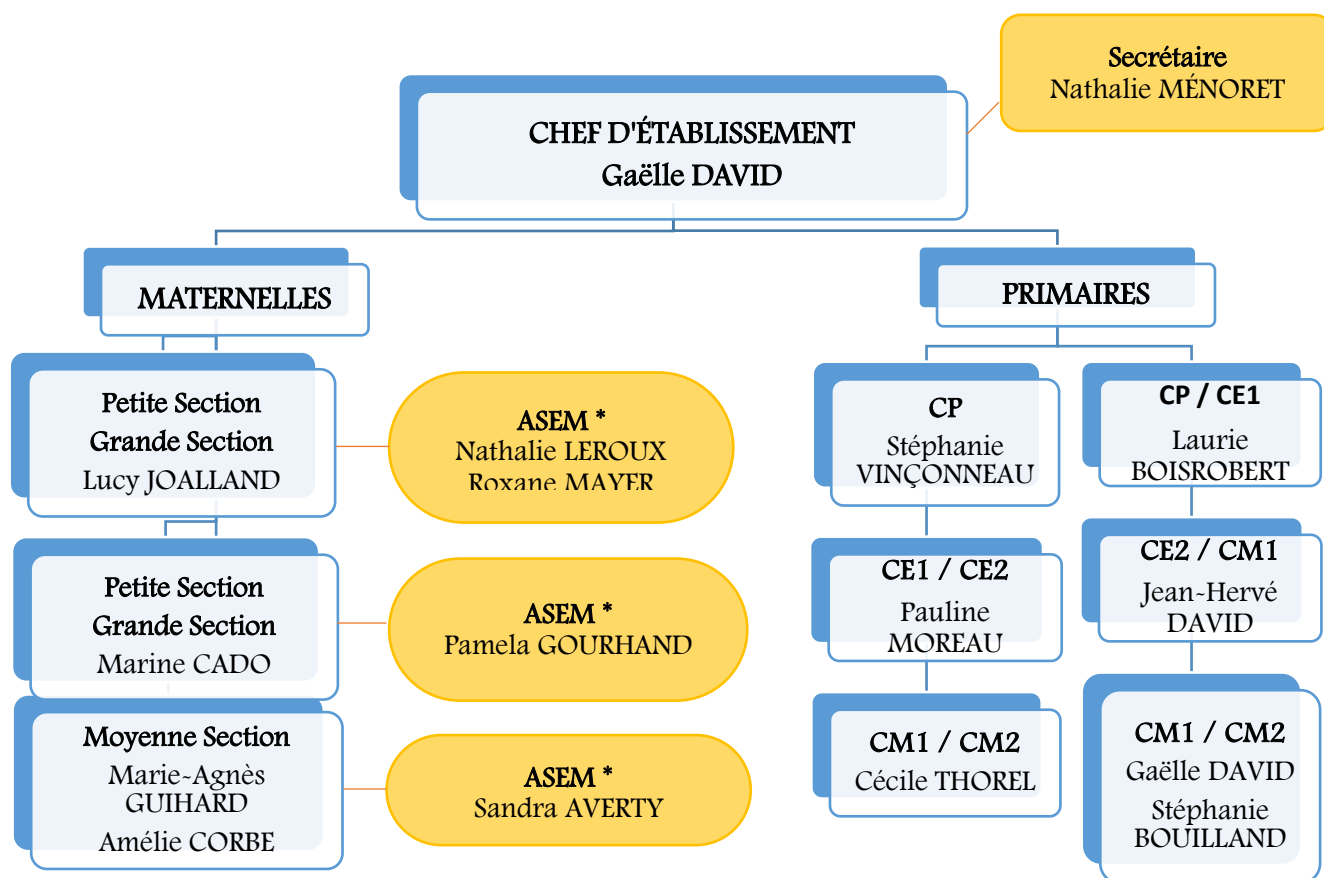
Secrétaire
Nathalie MÉNORET

CHEF D'ÉTABLISSEMENT
Gaëlle DAVID

MATERNELLES

PRIMAIRES

Petite Section
Grande Section
Lucy JOALLAND

ASEM *
Nathalie LEROUX
Roxane MAYER

Petite Section
Grande Section
Marine CADO

ASEM *
Pamela GOURHAND

Moyenne Section
Marie-Agnès GUIHARD
Amélie CORBE

ASEM *
Sandra AVERTY

CP
Stéphanie VINÇONNEAU

CE1 / CE2
Pauline MOREAU

CM1 / CM2
Cécile THOREL

CP / CE1
Laurie BOISROBERT

CE2 / CM1
Jean-Hervé DAVID

CM1 / CM2
Gaëlle DAVID
Stéphanie BOUILLAND